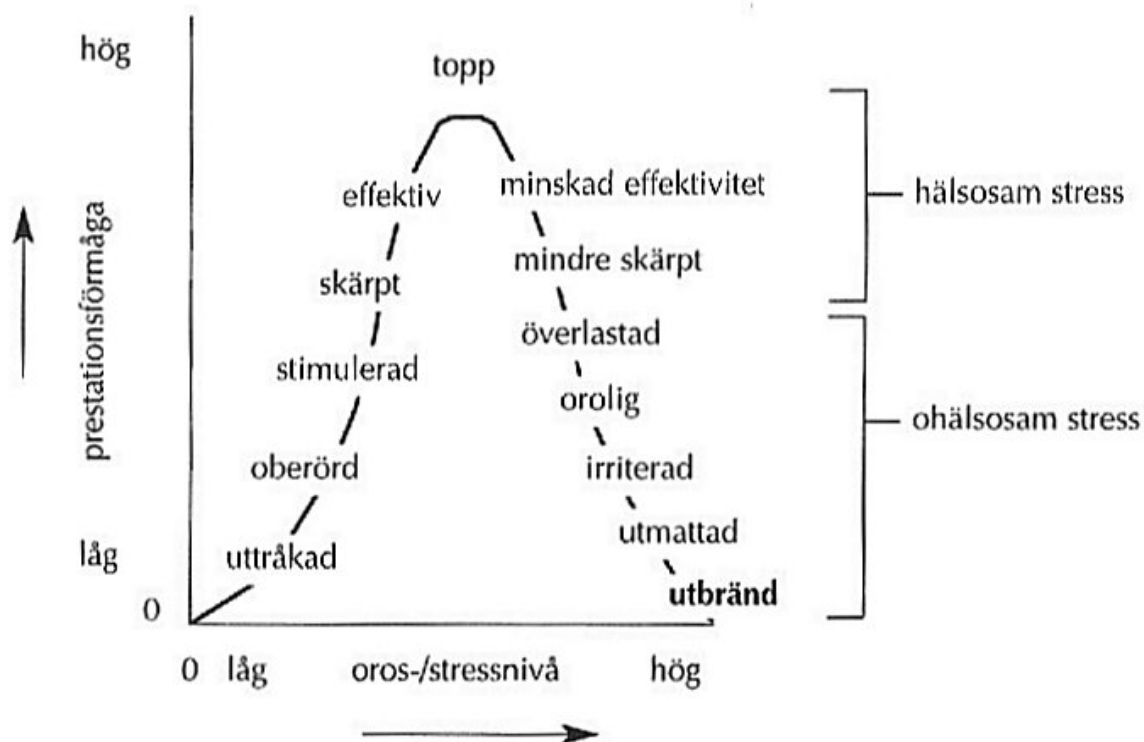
hög

prestationsförmåga

låg

0

topp

effektiv

skärpt

stimulerad

oberörd

uttråkad

minskad effektivitet

mindre skärpt

överlastad

orolig

irriterad

utmattad

**utbränd**

hälsosam stress

ohälsosam stress

0 låg oros-/stressnivå hög